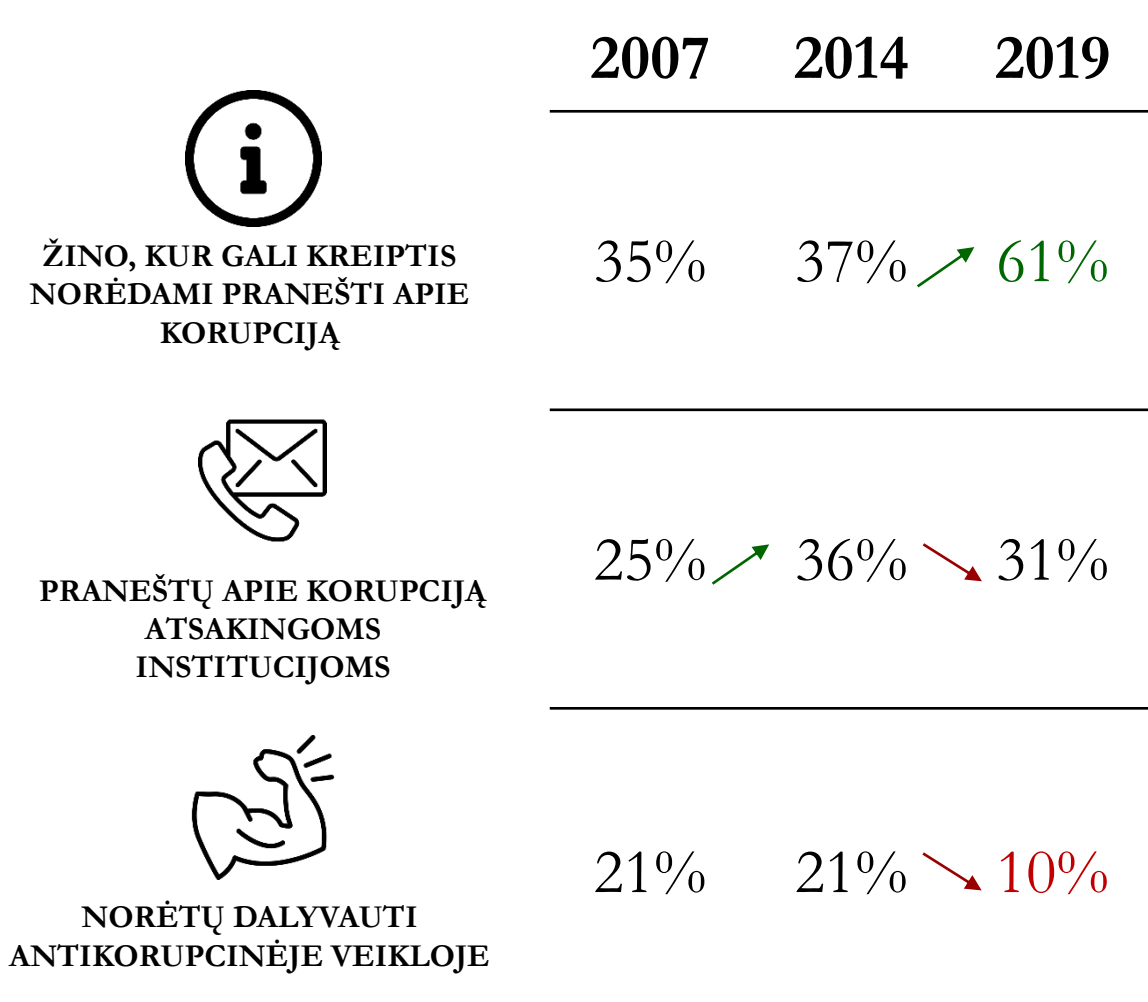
| | 2007 | 2014 | 2019 |
|---|---|---|---|
| ŽINO, KUR GALI KREIPTIS NORĖDAMI PRANEŠTI APIE KORUPCIJĄ | 35% | 37% | 61% |
| PRANEŠTŲ APIE KORUPCIJĄ ATSAKINGOMS INSTITUCIJOMS | 25% | 36% | 31% |
| NORĖTŲ DALYVAUTI ANTIKORUPCINĖJE VEIKLOJE | 21% | 21% | 10% |